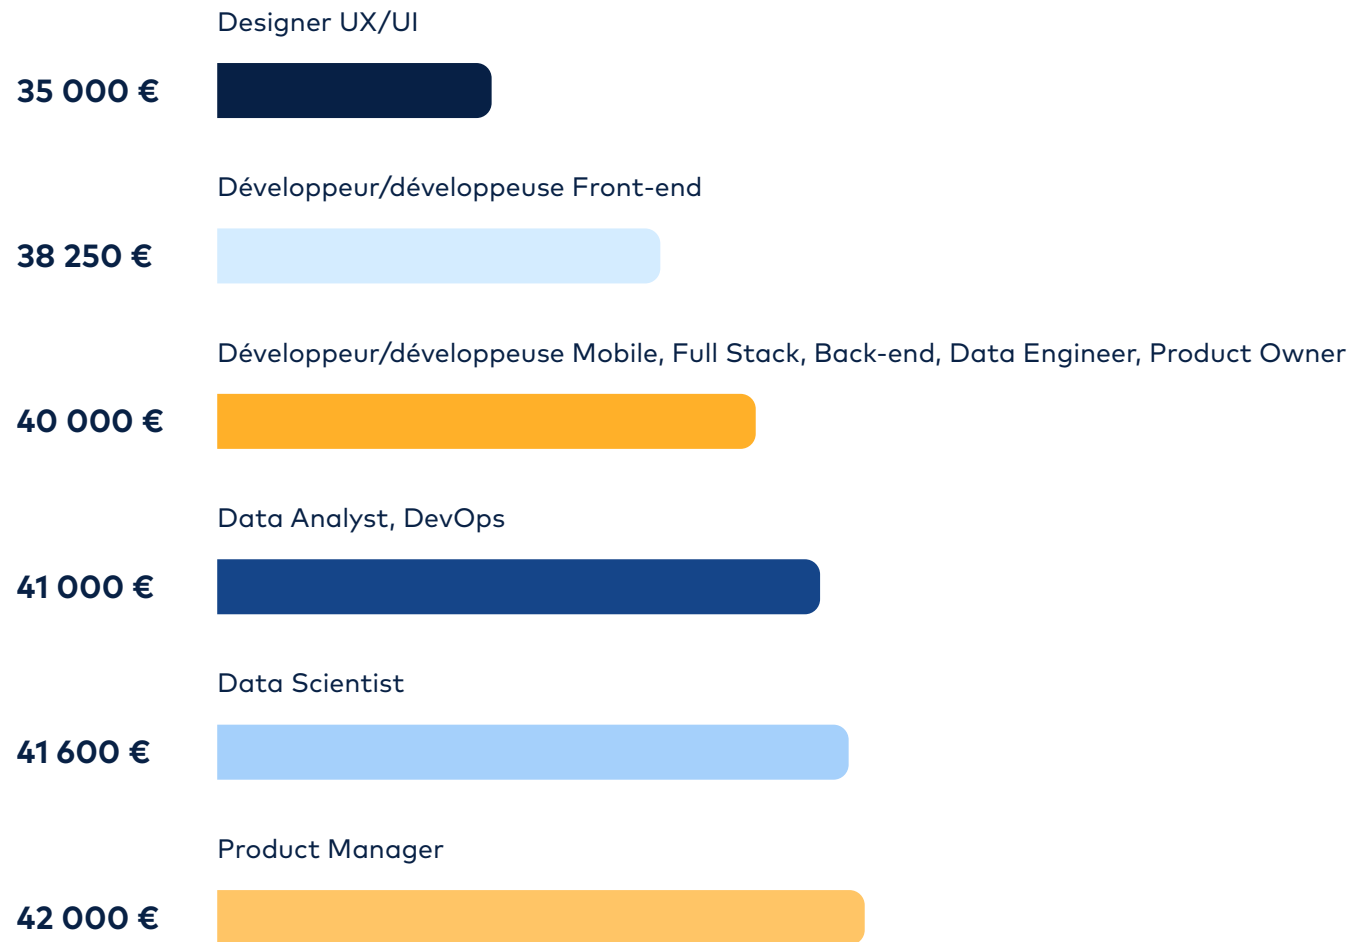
Designer UX/UI

35 000 €

Développeur/développeuse Front-end

38 250 €

Développeur/développeuse Mobile, Full Stack, Back-end, Data Engineer, Product Owner

40 000 €

Data Analyst, DevOps

41 000 €

Data Scientist

41 600 €

Product Manager

42 000 €